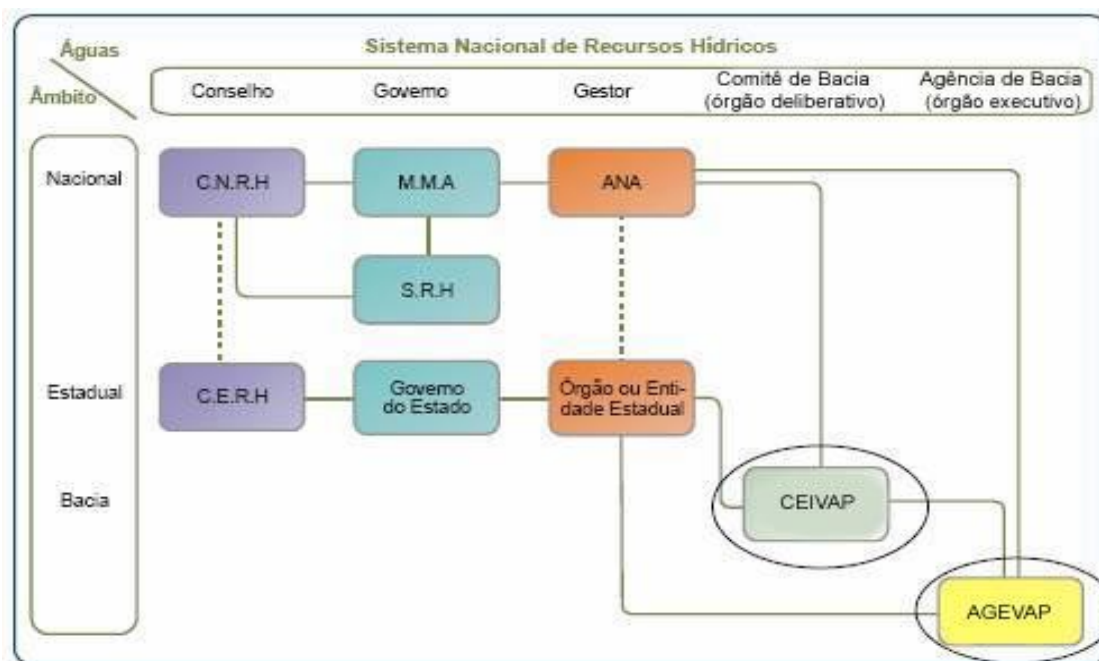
Águas

Âmbito

Sistema Nacional de Recursos Hídricos

Conselho

Governo

Gestor

Comitê de Bacia (órgão deliberativo)

Agência de Bacia (órgão executivo)

Nacional

Estadual

Bacia

C.N.R.H

M.M.A

ANA

S.R.H

C.E.R.H

Governo do Estado

Órgão ou Entidade Estadual

CEIVAP

AGEVAP